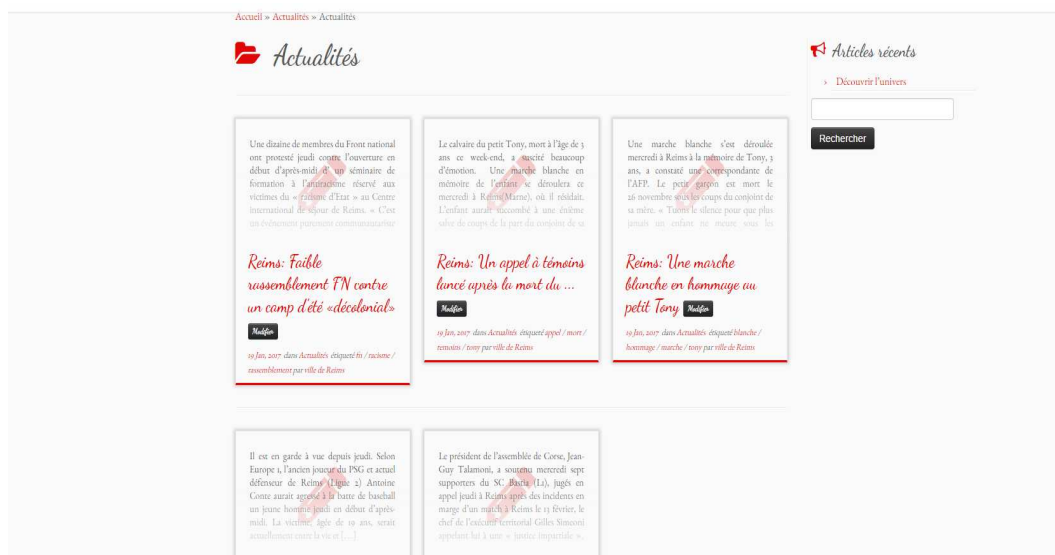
Accueil » Actualités » Actualités

Actualités

Une dizaine de membres du Front national ont protesté jeudi contre l'ouverture en début d'après-midi d'un séminaire de formation à l'antiracisme réservé aux victimes du « racisme d'Etat » au Centre international de séjour de Reims. « C'est un événement purement communautariste

Reims: Faible rassemblement FN contre un camp d'été «décolonial»

Modifier

19 Jan, 2017 dans Actualités étiqueté fn / racisme / rassemblement par ville de Reims

Le calvaire du petit Tony, mort à l'âge de 3 ans ce week-end, a suscité beaucoup d'émotion. Une marche blanche en mémoire de l'enfant se déroulera ce mercredi à Reims (Marne), où il résidait. L'enfant aurait succombé à une énième salve de coups de la part du conjoint de sa

Reims: Un appel à témoins lancé après la mort du ...

Modifier

19 Jan, 2017 dans Actualités étiqueté appel / mort / temoins / tony par ville de Reims

Une marche blanche s'est déroulée mercredi à Reims à la mémoire de Tony, 3 ans, a constaté une correspondante de l'AFP. Le petit garçon est mort le 26 novembre sous les coups du conjoint de sa mère. « Tuons le silence pour que plus jamais un enfant ne meure sous les

Reims: Une marche blanche en hommage au petit Tony Modifier

19 Jan, 2017 dans Actualités étiqueté blanche / hommage / marche / tony par ville de Reims

Il est en garde à vue depuis jeudi. Selon Europe 1, l'ancien joueur du PSG et actuel défenseur de Reims (Ligue 2) Antoine Conte aurait agressé à la batte de baseball un jeune homme jeudi en début d'après-midi. La victime, âgée de 19 ans, serait actuellement entre la vie et [...]

Le président de l'assemblée de Corse, Jean-Guy Talamoni, a soutenu mercredi sept supporters du SC Bastia (L1), jugés en appel jeudi à Reims après des incidents en marge d'un match à Reims le 13 février, le chef de l'exécutif territorial Gilles Simeoni appelant lui à une « justice impartiale ».

Articles récents

› Découvrir l'univers

Rechercher